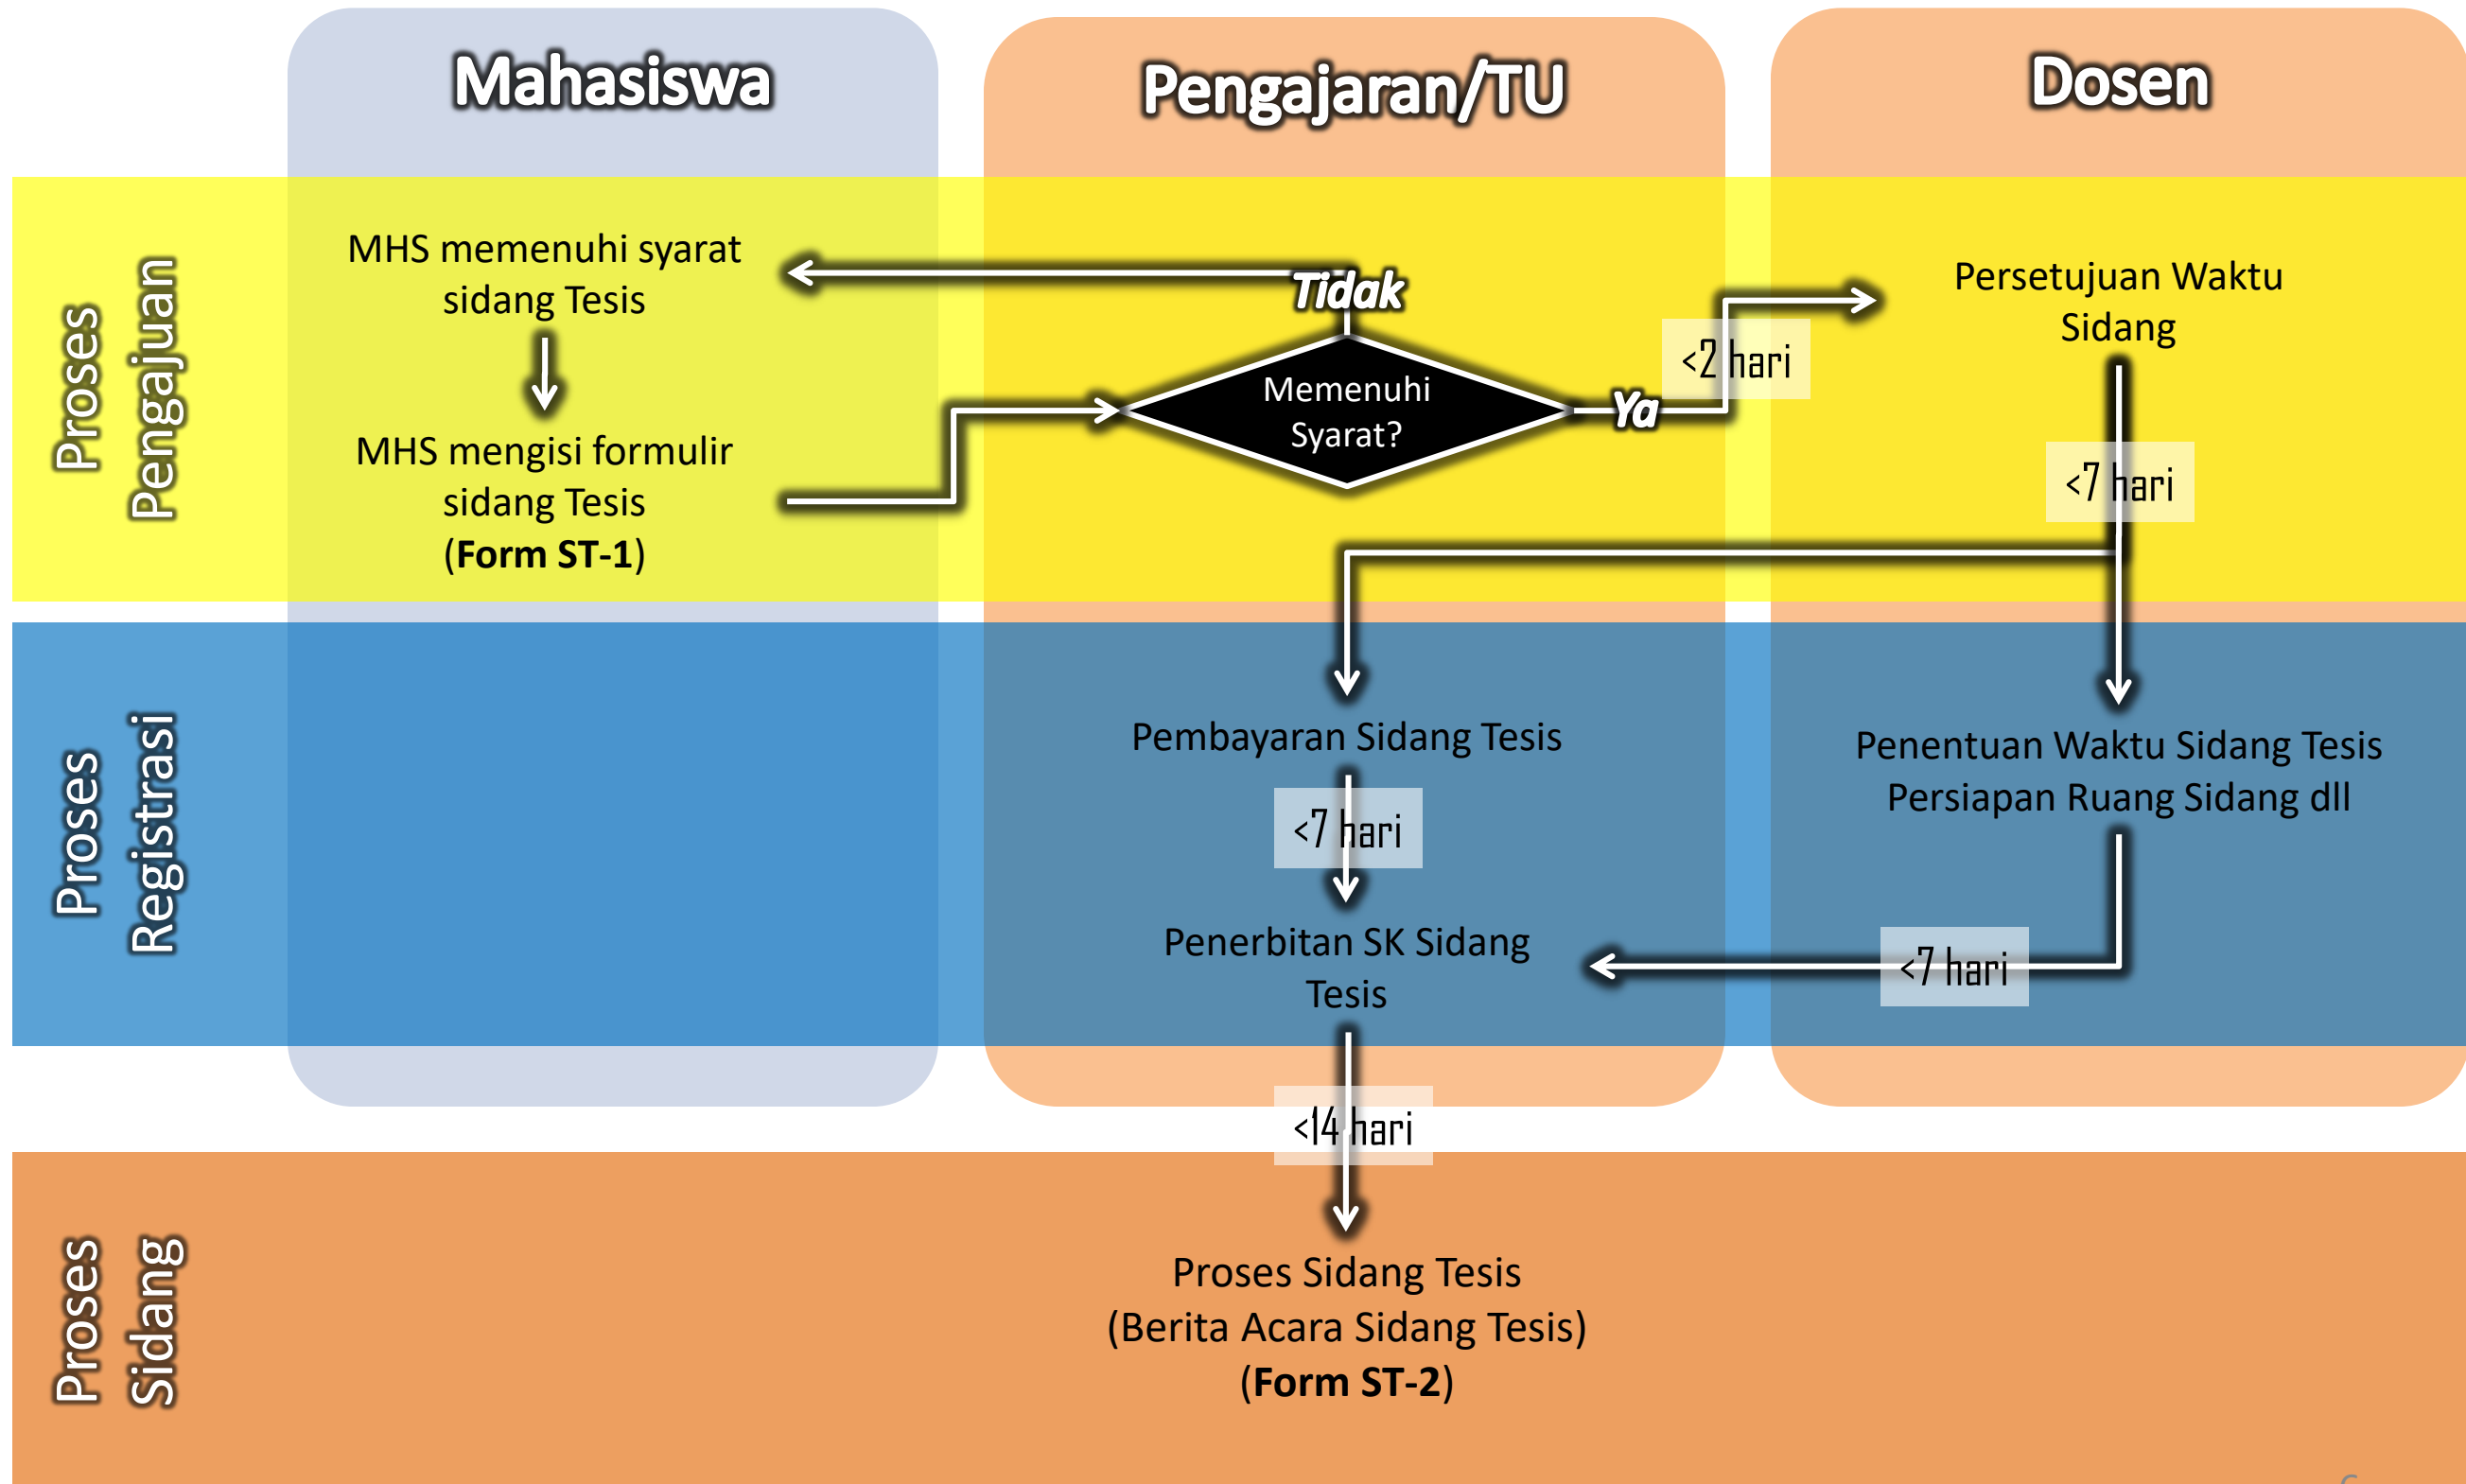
Mahasiswa

Pengajaran/TU

Dosen

Proses Pengajuan

MHS memenuhi syarat sidang Tesis

MHS mengisi formulir sidang Tesis (**Form ST-1**)

Tidak

Memenuhi Syarat?

Ya

<2 hari

Persetujuan Waktu Sidang

<7 hari

Proses Registrasi

Pembayaran Sidang Tesis

<7 hari

Penerbitan SK Sidang Tesis

Penentuan Waktu Sidang Tesis Persiapan Ruang Sidang dll

<7 hari

<14 hari

Proses Sidang

Proses Sidang Tesis (Berita Acara Sidang Tesis) (**Form ST-2**)